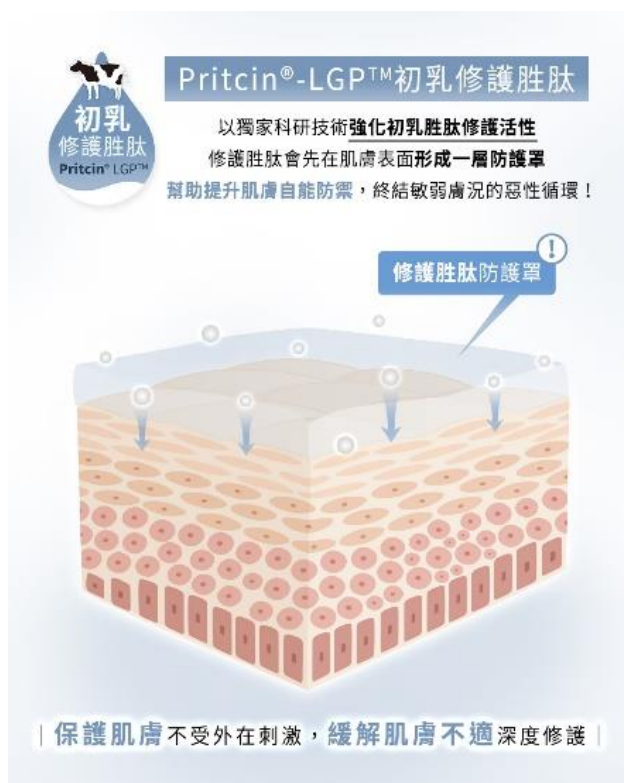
初乳
修護胜肽
Pritcin® LGP™

Pritcin®-LGP™初乳修護胜肽

以獨家科研技術強化初乳胜肽修護活性
修護胜肽會先在肌膚表面形成一層防護罩
幫助提升肌膚自能防禦，終結敏弱膚況的惡性循環！

修護胜肽防護罩

| 保護肌膚不受外在刺激，緩解肌膚不適深度修護 |